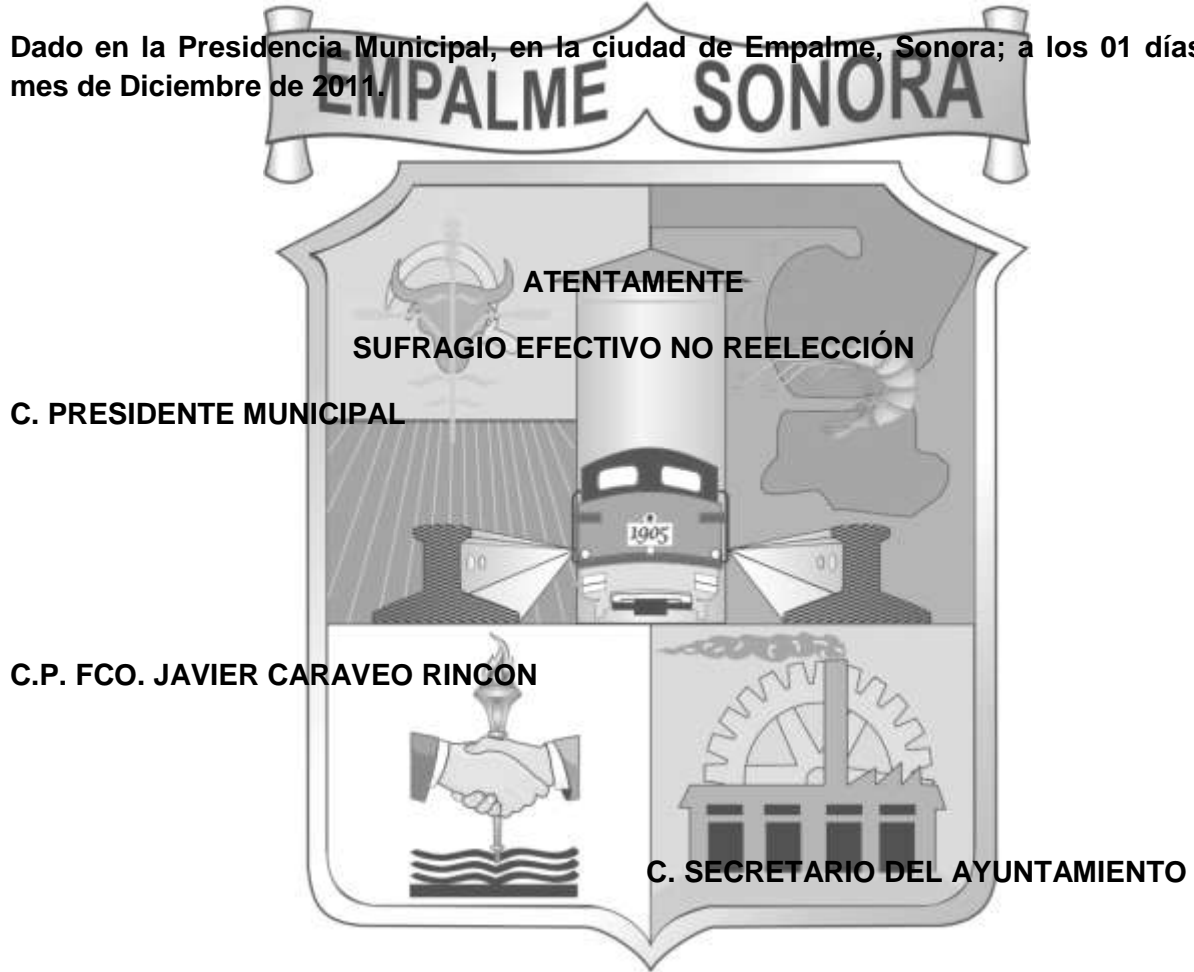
EMPALME SONORA

Dado en la Presidencia Municipal, en la ciudad de Empalme, Sonora; a los 01 días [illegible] mes de Diciembre de 2011.

ATENTAMENTE

SUFRAGIO EFECTIVO NO REELECCIÓN

C. PRESIDENTE MUNICIPAL

1905

C.P. FCO. JAVIER CARAVEO RINCON

C. SECRETARIO DEL AYUNTAMIENTO